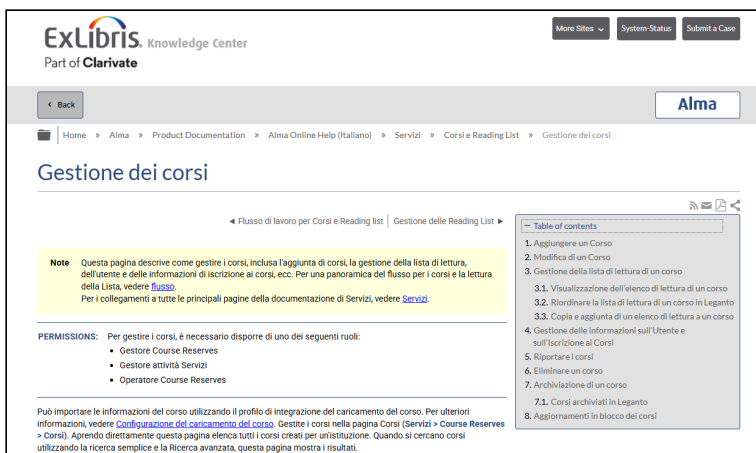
ExLibris Knowledge Center
Part of Clarivate

More Sites ⌄ System-Status Submit a Case

‹ Back

Alma

Home » Alma » Product Documentation » Alma Online Help (Italiano) » Servizi » Corsi e Reading List » Gestione dei corsi

Gestione dei corsi

◄ Flusso di lavoro per Corsi e Reading list | Gestione delle Reading List ►

Note Questa pagina descrive come gestire i corsi, inclusa l'aggiunta di corsi, la gestione della lista di lettura, dell'utente e delle informazioni di iscrizione ai corsi, ecc. Per una panoramica del flusso per i corsi e la lettura della Lista, vedere flusso.
Per i collegamenti a tutte le principali pagine della documentazione di Servizi, vedere Servizi.

PERMISSIONS: Per gestire i corsi, è necessario disporre di uno dei seguenti ruoli:
- Gestore Course Reserves
- Gestore attività Servizi
- Operatore Course Reserves

Può importare le informazioni del corso utilizzando il profilo di integrazione del caricamento del corso. Per ulteriori informazioni, vedere Configurazione del caricamento del corso. Gestite i corsi nella pagina Corsi (Servizi > Course Reserves > Corsi). Aprendo direttamente questa pagina elenca tutti i corsi creati per un'istituzione. Quando si cercano corsi utilizzando la ricerca semplice e la Ricerca avanzata, questa pagina mostra i risultati.

− Table of contents
1. Aggiungere un Corso
2. Modifica di un Corso
3. Gestione della lista di lettura di un corso
3.1. Visualizzazione dell'elenco di lettura di un corso
3.2. Riordinare la lista di lettura di un corso in Leganto
3.3. Copia e aggiunta di un elenco di lettura a un corso
4. Gestione delle informazioni sull'Utente e sull'Iscrizione ai Corsi
5. Riportare i corsi
6. Eliminare un corso
7. Archiviazione di un corso
7.1. Corsi archiviati in Leganto
8. Aggiornamenti in blocco dei corsi